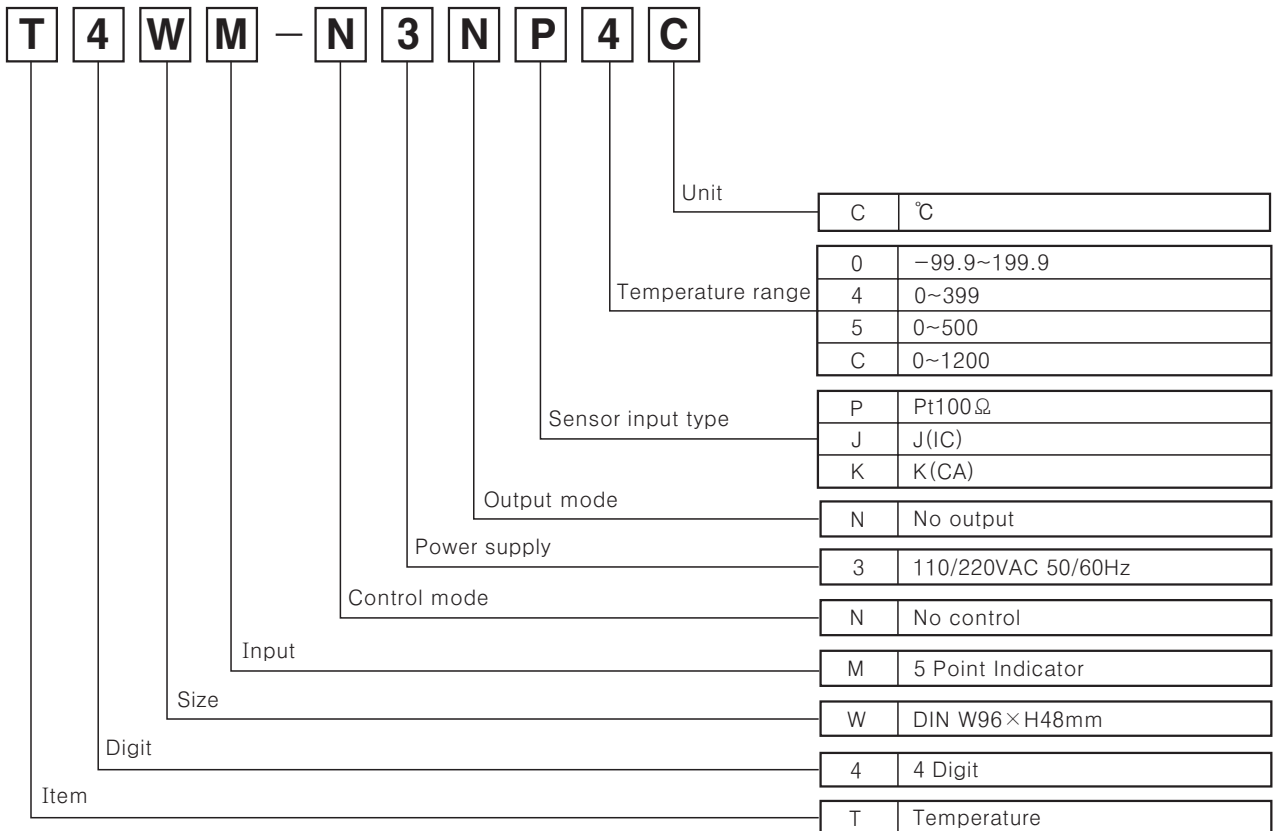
T 4 W M – N 3 N P 4 C

Unit

| C | ℃ |
|---|---|

Temperature range

| 0 | −99.9~199.9 |
|---|---|
| 4 | 0~399 |
| 5 | 0~500 |
| C | 0~1200 |

Sensor input type

| P | Pt100Ω |
|---|---|
| J | J(IC) |
| K | K(CA) |

Output mode

| N | No output |
|---|---|

Power supply

| 3 | 110/220VAC 50/60Hz |
|---|---|

Control mode

| N | No control |
|---|---|

Input

| M | 5 Point Indicator |
|---|---|

Size

| W | DIN W96×H48mm |
|---|---|

Digit

| 4 | 4 Digit |
|---|---|

Item

| T | Temperature |
|---|---|